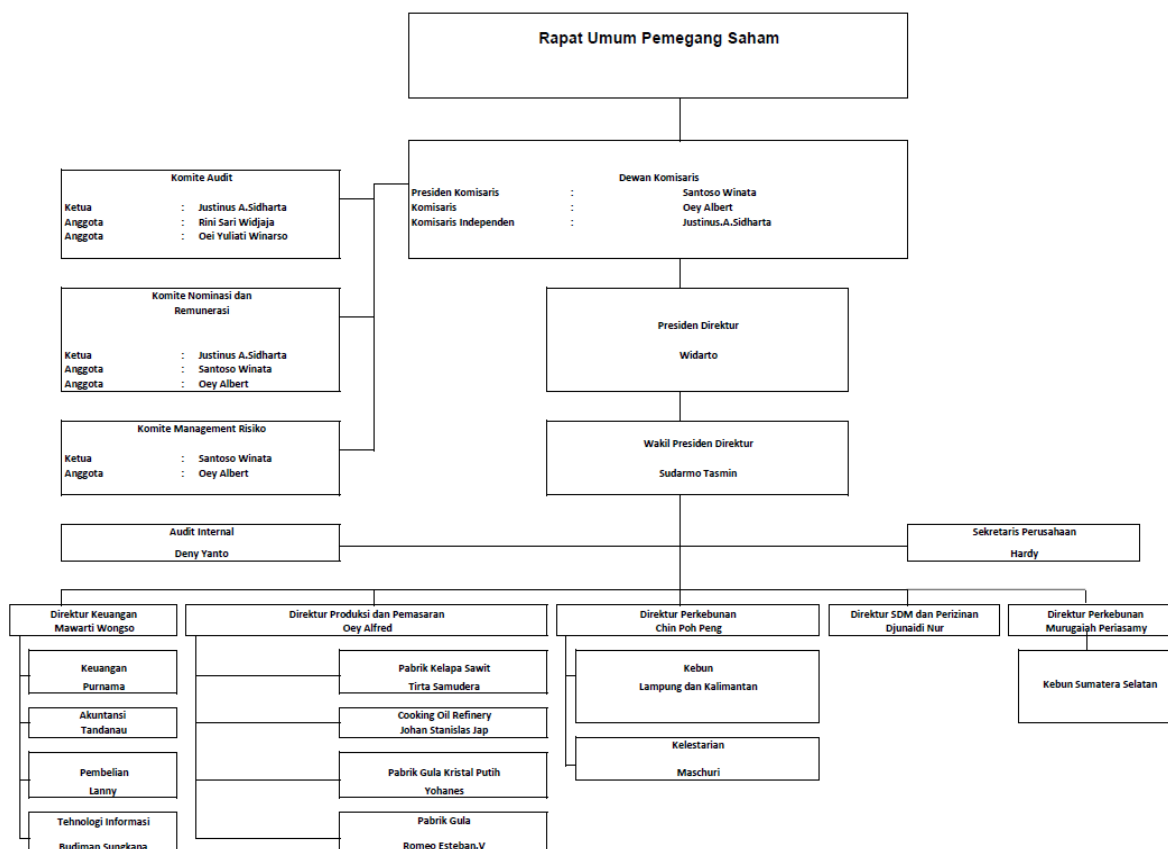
Rapat Umum Pemegang Saham

Dewan Komisaris
Presiden Komisaris : Santoso Winata
Komisaris : Oey Albert
Komisaris Independen : Justinus.A.Sidharta

Komite Audit
Ketua : Justinus A.Sidharta
Anggota : Rini Sari Widjaja
Anggota : Oei Yuliati Winarso

Komite Nominasi dan Remunerasi
Ketua : Justinus A.Sidharta
Anggota : Santoso Winata
Anggota : Oey Albert

Komite Management Risiko
Ketua : Santoso Winata
Anggota : Oey Albert

Presiden Direktur
Widarto

Wakil Presiden Direktur
Sudarmo Tasmin

Audit Internal
Deny Yanto

Sekretaris Perusahaan
Hardy

Direktur Keuangan
Mawarti Wongso

Keuangan
Purnama

Akuntansi
Tandanau

Pembelian
Lanny

Tehnologi Informasi
Budiman Sungkana

Direktur Produksi dan Pemasaran
Oey Alfred

Pabrik Kelapa Sawit
Tirta Samudera

Cooking Oil Refinery
Johan Stanislas Jap

Pabrik Gula Kristal Putih
Yohanes

Pabrik Gula
Romeo Esteban.V

Direktur Perkebunan
Chin Poh Peng

Kebun
Lampung dan Kalimantan

Kelestarian
Maschuri

Direktur SDM dan Perizinan
Djunaidi Nur

Direktur Perkebunan
Murugaiah Periasamy

Kebun Sumatera Selatan